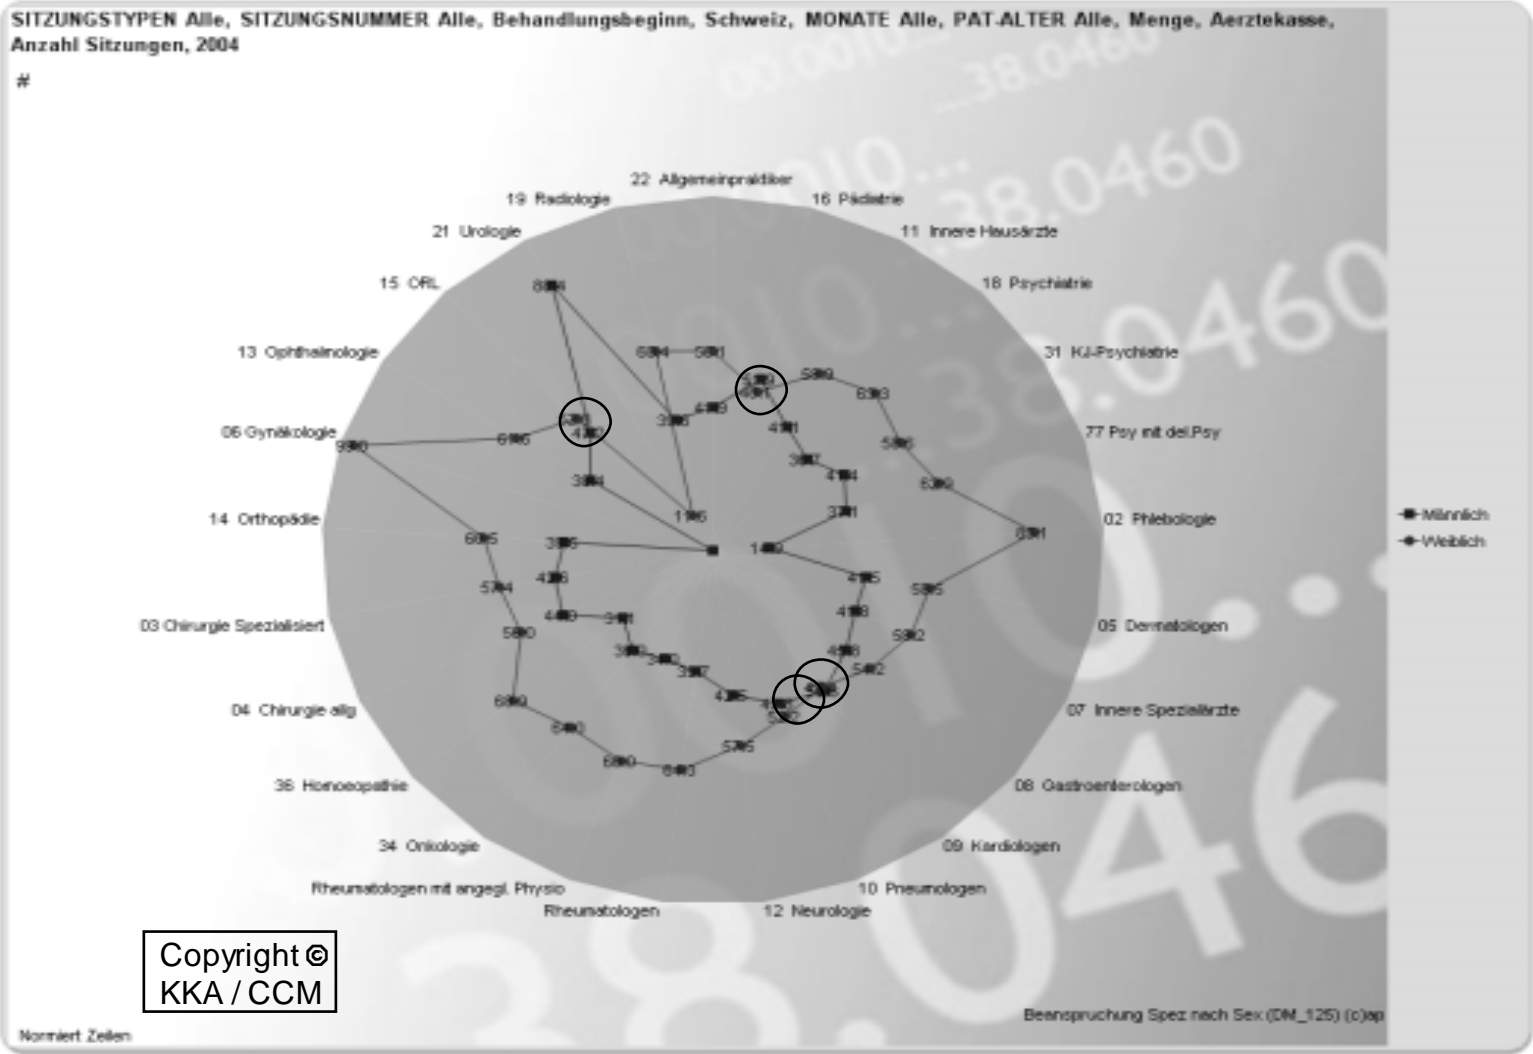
SITZUNGSTYPEN Alle, SITZUNGSNUMMER Alle, Behandlungsbeginn, Schweiz, MONATE Alle, PAT-ALTER Alle, Menge, Aerztekasse, Anzahl Sitzungen, 2004

#

22 Allgemeinpraktiker
16 Pädiatrie
11 Innere Hausärzte
18 Psychiatrie
31 KJ-Psychiatrie
77 Psy mit del.Psy
02 Phlebologie
05 Dermatologen
07 Innere Spezialärzte
08 Gastroenterologen
09 Kardiologen
10 Pneumologen
12 Neurologie
Rheumatologen
Rheumatologen mit angegl. Physio
34 Onkologie
36 Homoeopathie
04 Chirurgie allg
03 Chirurgie Spezialisiert
14 Orthopädie
06 Gynäkologie
13 Ophthalmologie
15 ORL
21 Urologie
19 Radiologie

884
654
561
582
589
613
586
639
631
595
582
542
551
530
576
643
680
640
639
580
574
605
990
606
481
394
116
0
395
426
440
341
346
340
397
426
469
471
397
414
371
149
415
418
418
381
366

Männlich
Weiblich

Copyright ©
KKA / CCM

Normiert Zeilen

Beanspruchung Spez nach Sex (DM_125) (c)ap

38.0460